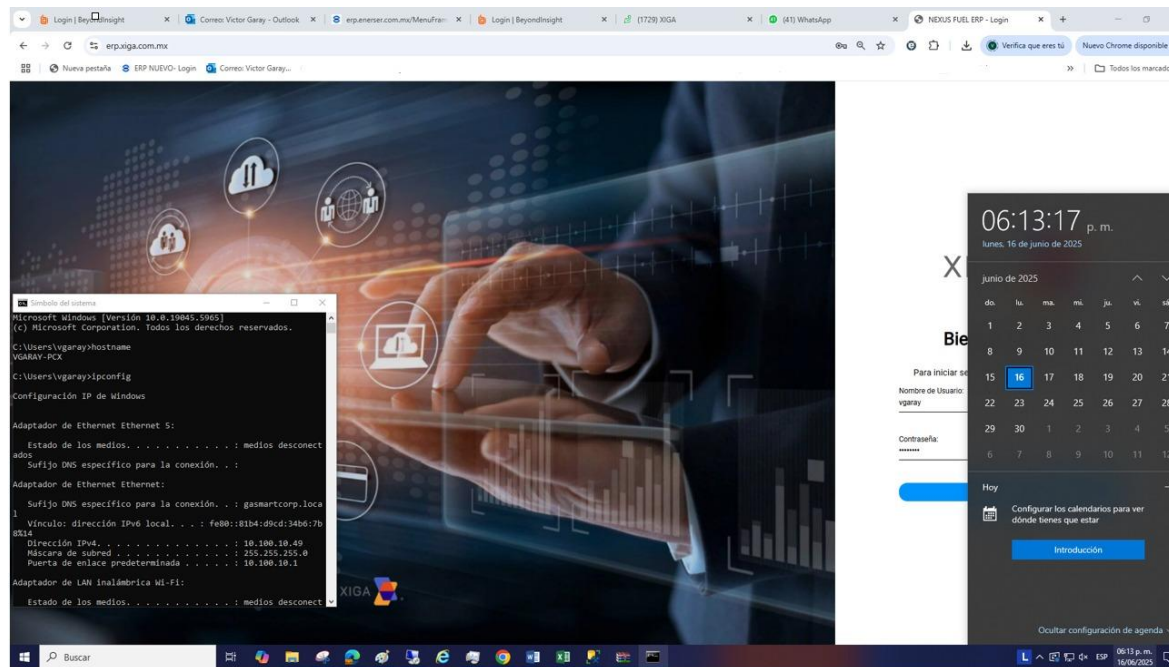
Login | BeyondInsight × Correo: Victor Garay - Outlook × erp.enerser.com.mx/MenuFram × Login | BeyondInsight × (1729) XIGA × (41) WhatsApp × NEXUS FUEL ERP - Login × +

erp.xiga.com.mx

Verifica que eres tú   Nuevo Chrome disponible

Nueva pestaña   ERP NUEVO- Login   Correo: Victor Garay...   »   Todos los marcado

Símbolo del sistema

Microsoft Windows [Versión 10.0.19045.5965]
(c) Microsoft Corporation. Todos los derechos reservados.

C:\Users\vgaray>hostname
VGARAY-PCX

C:\Users\vgaray>ipconfig

Configuración IP de Windows

Adaptador de Ethernet Ethernet 5:

Estado de los medios. . . . . . . . . . . : medios desconectados
Sufijo DNS específico para la conexión. . :

Adaptador de Ethernet Ethernet:

Sufijo DNS específico para la conexión. . : gasmartcorp.local
Vínculo: dirección IPv6 local. . . : fe80::81b4:d9cd:34b6:7b8%14
Dirección IPv4. . . . . . . . . . . . . . : 10.100.10.49
Máscara de subred . . . . . . . . . . . . : 255.255.255.0
Puerta de enlace predeterminada . . . . . : 10.100.10.1

Adaptador de LAN inalámbrica Wi-Fi:

Estado de los medios. . . . . . . . . . . : medios desconect

XIGA

X

Bie

Para iniciar se

Nombre de Usuario:
vgaray

Contraseña:
••••••••

06:13:17 p. m.
lunes, 16 de junio de 2025

junio de 2025

| do. | lu. | ma. | mi. | ju. | vi. | sá |
|---|---|---|---|---|---|---|
| 1 | 2 | 3 | 4 | 5 | 6 | 7 |
| 8 | 9 | 10 | 11 | 12 | 13 | 14 |
| 15 | 16 | 17 | 18 | 19 | 20 | 21 |
| 22 | 23 | 24 | 25 | 26 | 27 | 28 |
| 29 | 30 | 1 | 2 | 3 | 4 | 5 |
| 6 | 7 | 8 | 9 | 10 | 11 | 12 |

Hoy

Configurar los calendarios para ver dónde tienes que estar

Introducción

Ocultar configuración de agenda

Buscar

ESP 06:13 p. m. 16/06/2025